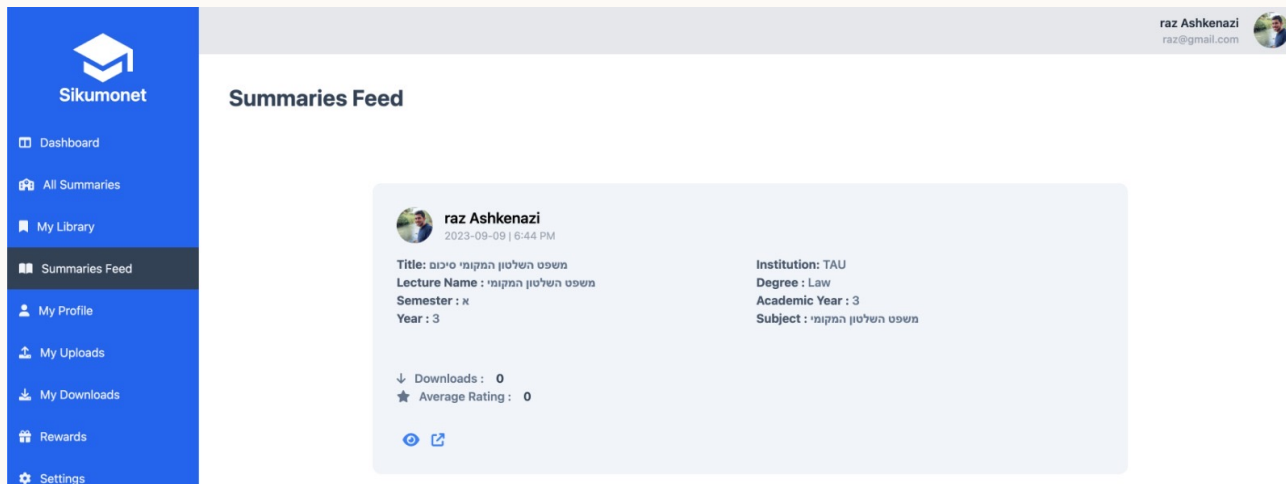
Sikumonet

Dashboard

All Summaries

My Library

Summaries Feed

My Profile

My Uploads

My Downloads

Rewards

Settings

raz Ashkenazi
raz@gmail.com

Summaries Feed

raz Ashkenazi
2023-09-09 | 6:44 PM

Title: משפט השלטון המקומי סיכום
Lecture Name : משפט השלטון המקומי
Semester : א
Year : 3

Institution: TAU
Degree : Law
Academic Year : 3
Subject : משפט השלטון המקומי

Downloads : 0
Average Rating : 0